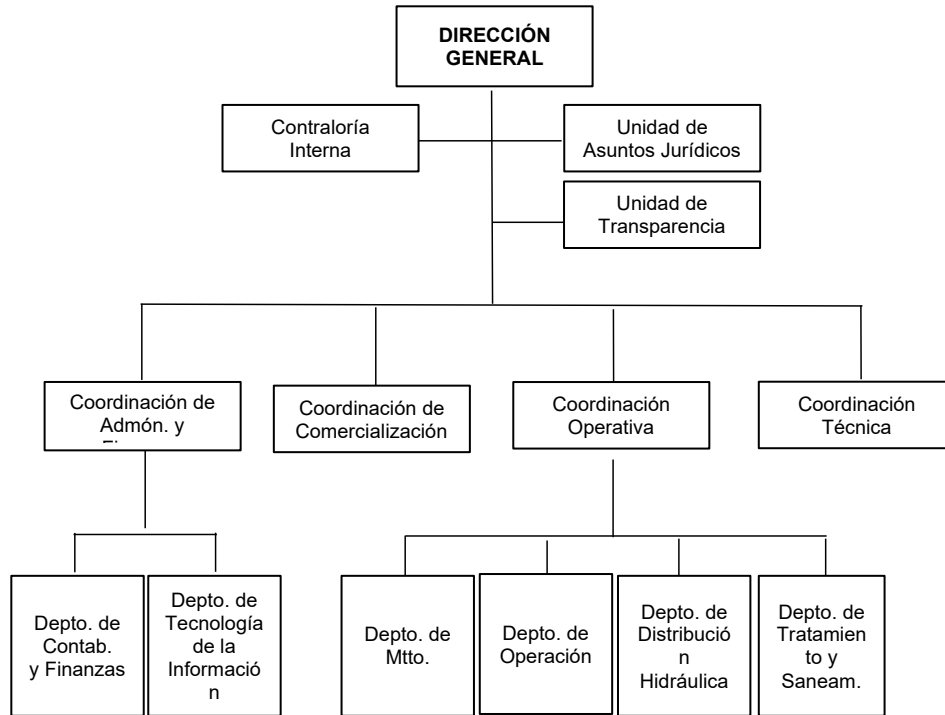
DIRECCIÓN GENERAL

Contraloría Interna

Unidad de Asuntos Jurídicos

Unidad de Transparencia

Coordinación de Admón. y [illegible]

Coordinación de Comercialización

Coordinación Operativa

Coordinación Técnica

Depto. de Contab. y Finanzas

Depto. de Tecnología de la Informació n

Depto. de Mtto.

Depto. de Operación

Depto. de Distribució n Hidráulica

Depto. de Tratamien to y Saneam.